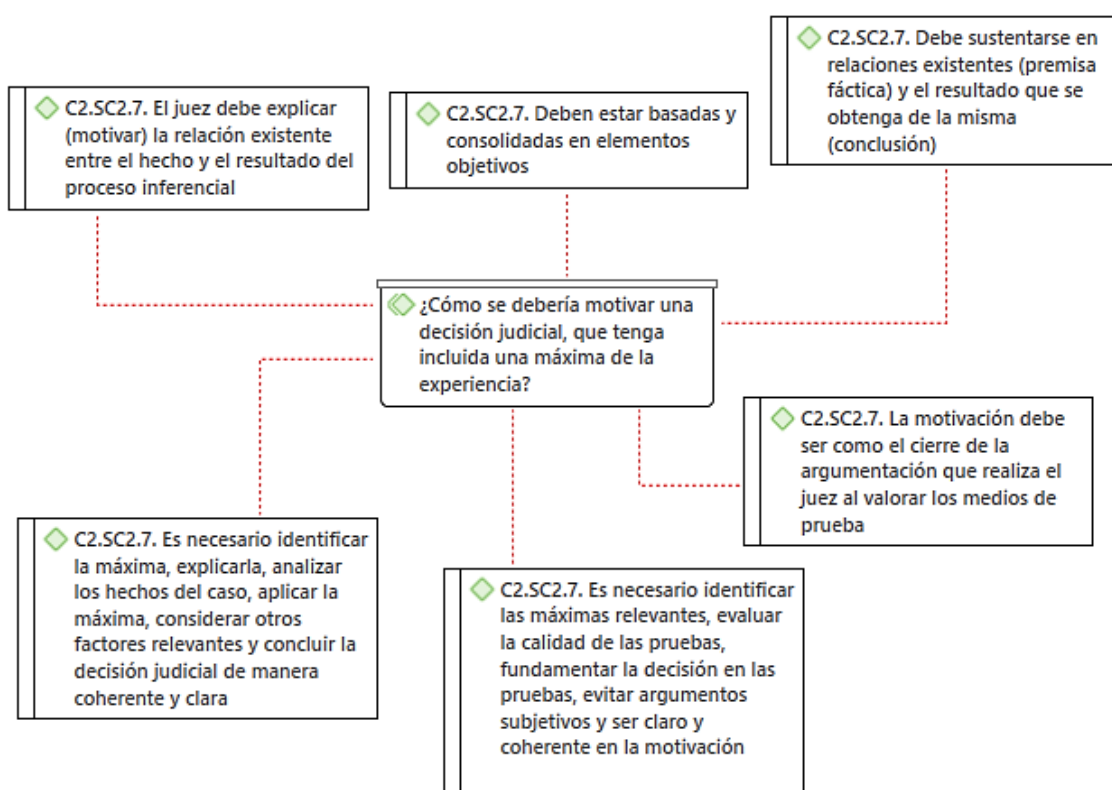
C2.SC2.7. Debe sustentarse en relaciones existentes (premisa fáctica) y el resultado que se obtenga de la misma (conclusión)

C2.SC2.7. El juez debe explicar (motivar) la relación existente entre el hecho y el resultado del proceso inferencial

C2.SC2.7. Deben estar basadas y consolidadas en elementos objetivos

¿Cómo se debería motivar una decisión judicial, que tenga incluida una máxima de la experiencia?

C2.SC2.7. La motivación debe ser como el cierre de la argumentación que realiza el juez al valorar los medios de prueba

C2.SC2.7. Es necesario identificar la máxima, explicarla, analizar los hechos del caso, aplicar la máxima, considerar otros factores relevantes y concluir la decisión judicial de manera coherente y clara

C2.SC2.7. Es necesario identificar las máximas relevantes, evaluar la calidad de las pruebas, fundamentar la decisión en las pruebas, evitar argumentos subjetivos y ser claro y coherente en la motivación